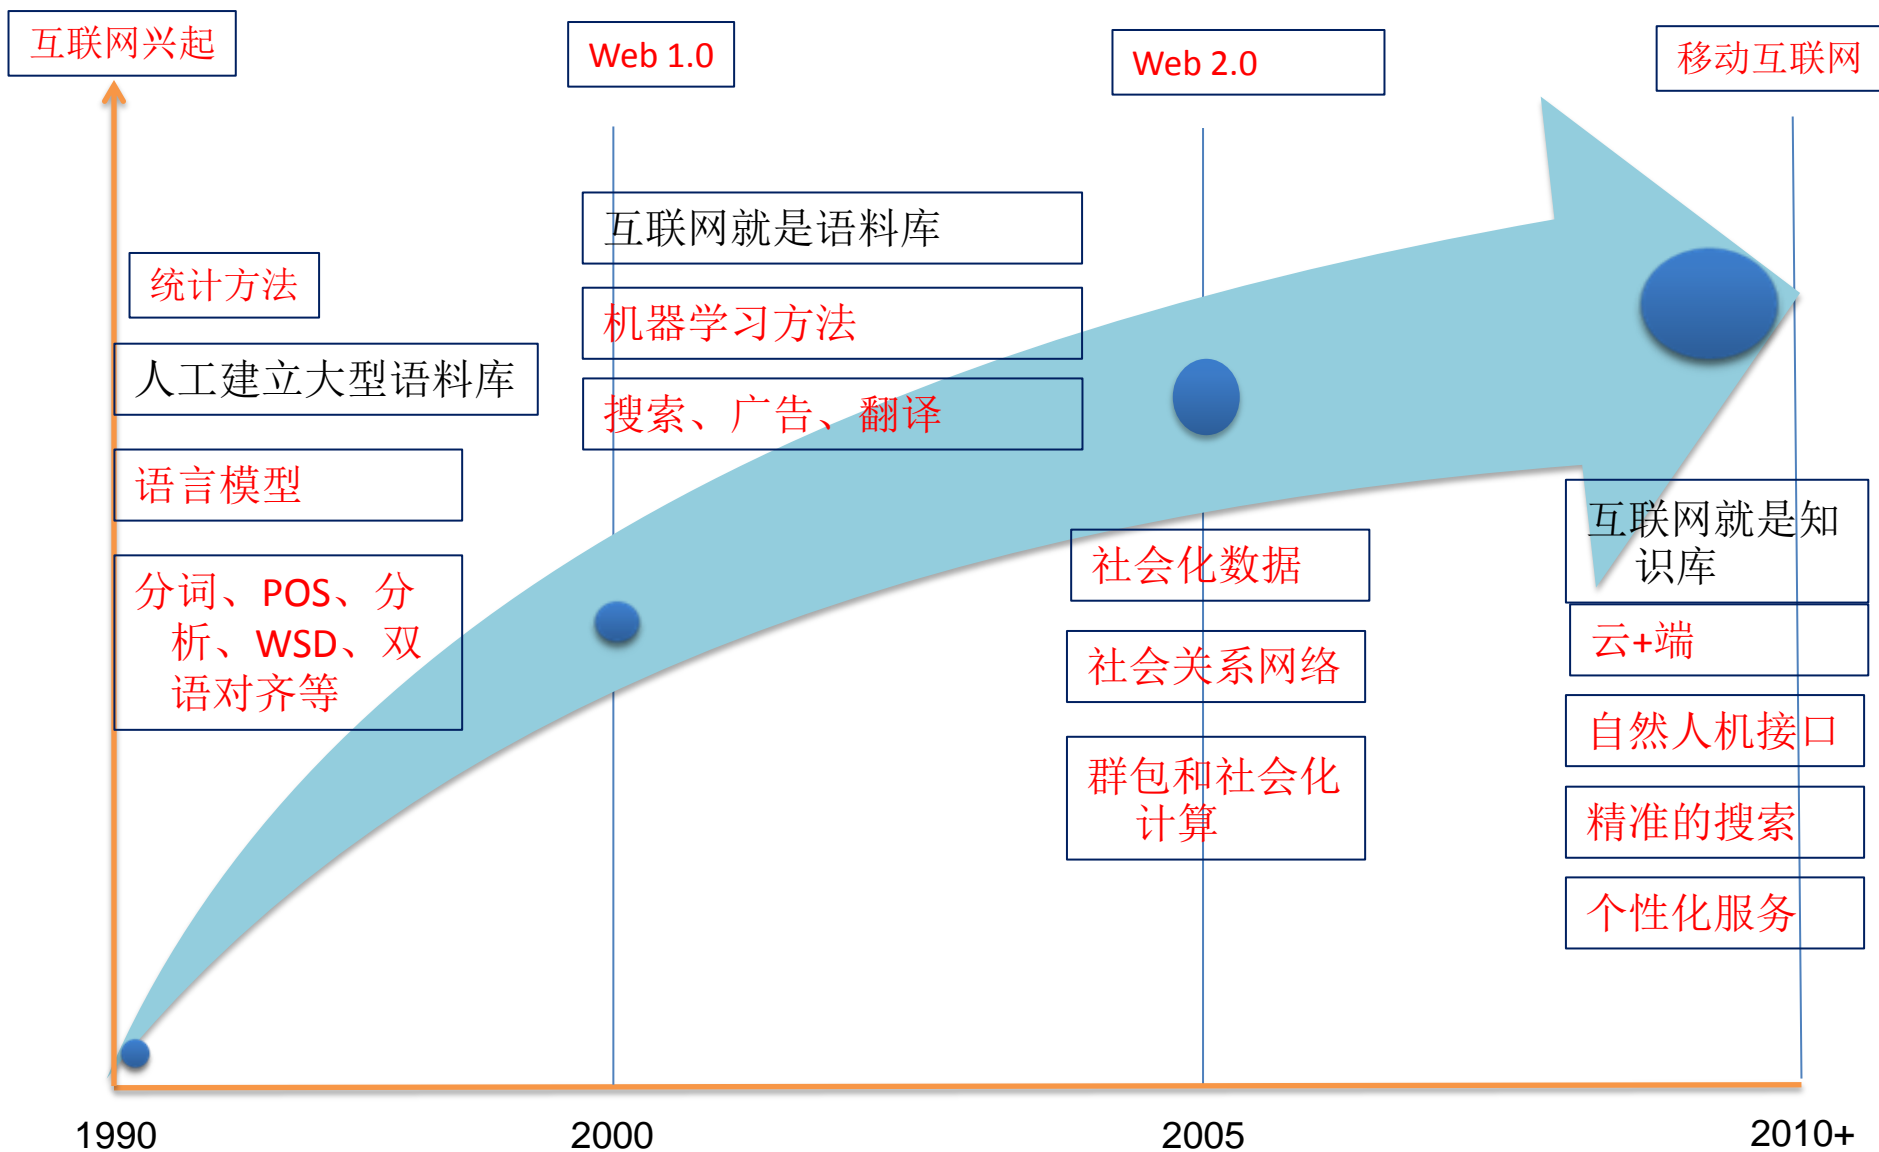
互联网兴起

Web 1.0

Web 2.0

移动互联网

统计方法

人工建立大型语料库

语言模型

分词、POS、分析、WSD、双语对齐等

互联网就是语料库

机器学习方法

搜索、广告、翻译

社会化数据

社会关系网络

群包和社会化计算

互联网就是知识库

云+端

自然人机接口

精准的搜索

个性化服务

1990

2000

2005

2010+